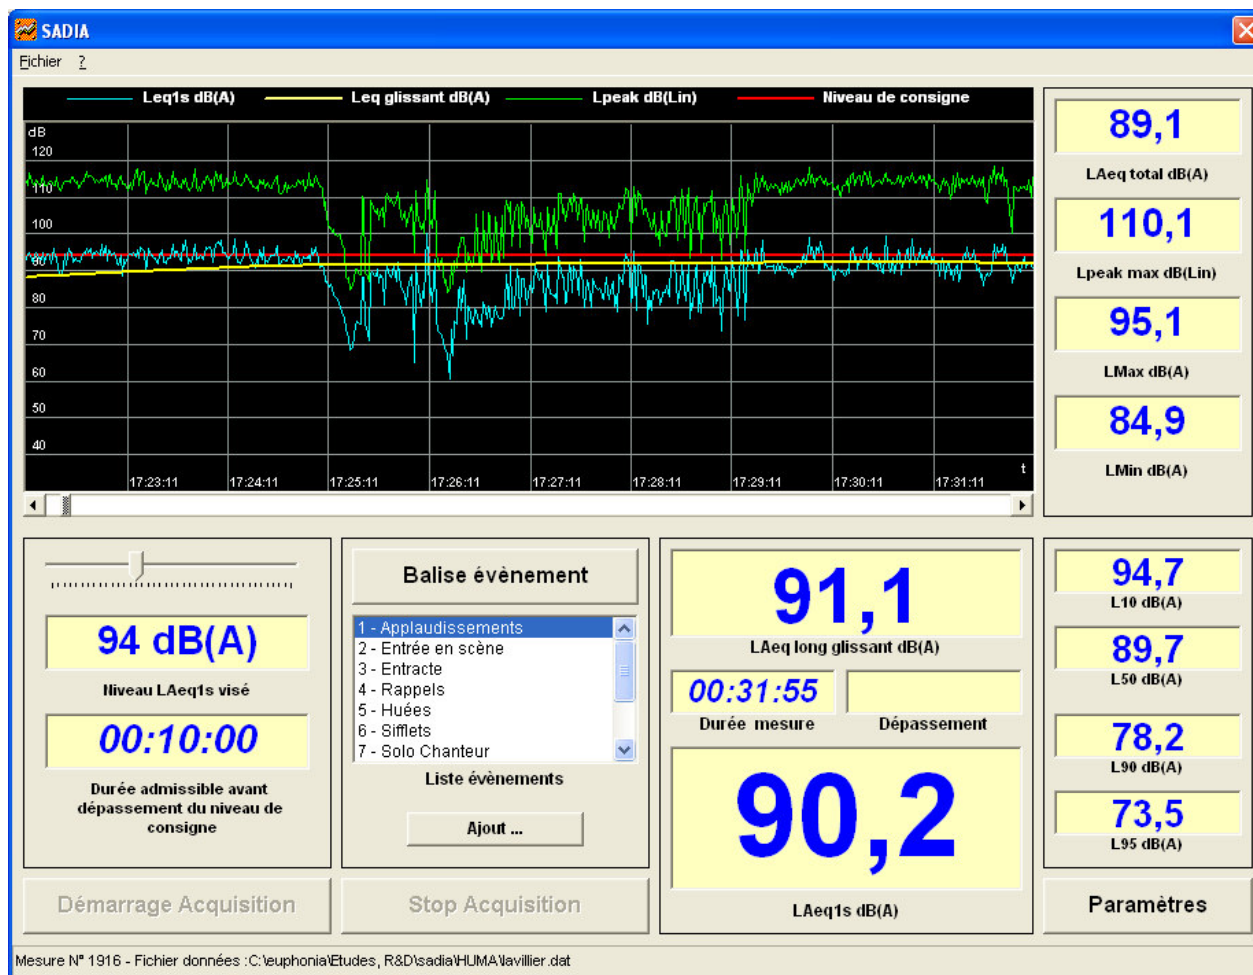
SADIA

Fichier ?

Leq1s dB(A) Leq glissant dB(A) Lpeak dB(Lin) Niveau de consigne

dB
120
110
100
90
80
70
60
50
40

t

17:23:11 17:24:11 17:25:11 17:26:11 17:27:11 17:28:11 17:29:11 17:30:11 17:31:11

89,1
LAeq total dB(A)

110,1
Lpeak max dB(Lin)

95,1
LMax dB(A)

84,9
LMin dB(A)

94 dB(A)
Niveau LAeq1s visé

00:10:00
Durée admissible avant dépassement du niveau de consigne

Balise évènement

1 - Applaudissements
2 - Entrée en scène
3 - Entracte
4 - Rappels
5 - Huées
6 - Sifflets
7 - Solo Chanteur

Liste évènements

Ajout ...

91,1
LAeq long glissant dB(A)

00:31:55
Durée mesure

Dépassement

90,2
LAeq1s dB(A)

94,7
L10 dB(A)

89,7
L50 dB(A)

78,2
L90 dB(A)

73,5
L95 dB(A)

Démarrage Acquisition

Stop Acquisition

Paramètres

Mesure N° 1916 - Fichier données :C:\euphonia\Etudes, R&D\sadia\HUMA\lavillier.dat